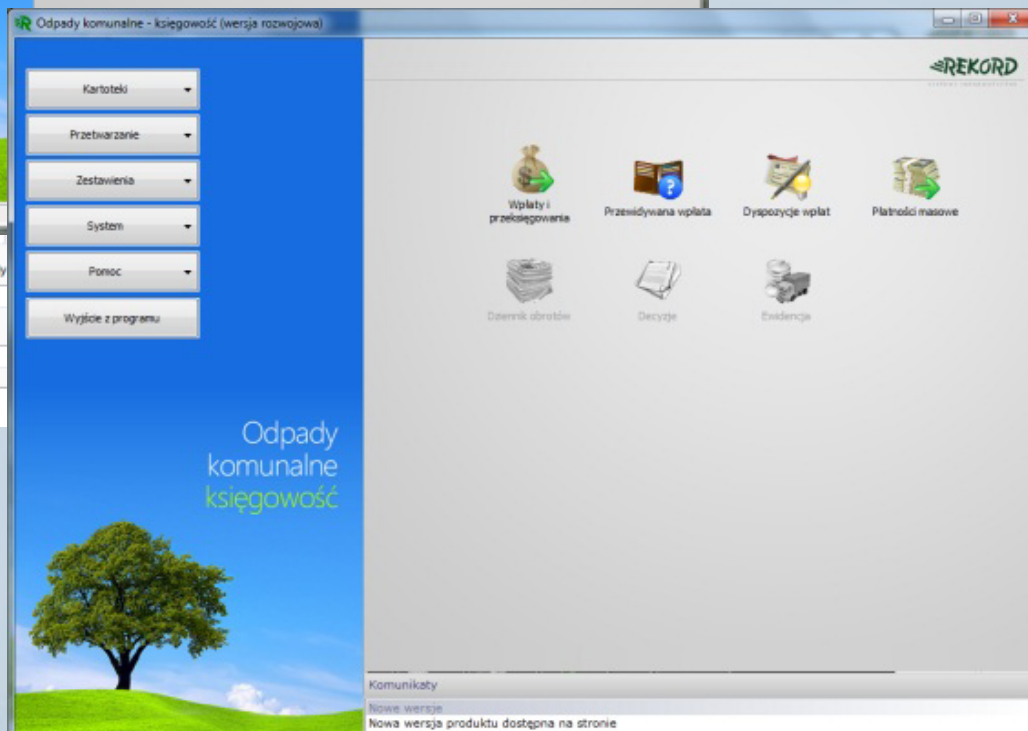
Odpady komunalne - księgowość (wersja rozwojowa)

REKORD

Kartoteki

Przetwarzanie

Zestawienia

System

Pomoc

Wyjście z programu

Wpłaty i przeksięgowania

Przewidywana wpłata

Dyspozycje wpłat

Płatności masowe

Dziennik obrotów

Decyzje

Ewidencja

Odpady komunalne księgowość

Komunikaty

Nowe wersje

Nowa wersja produktu dostępna na stronie